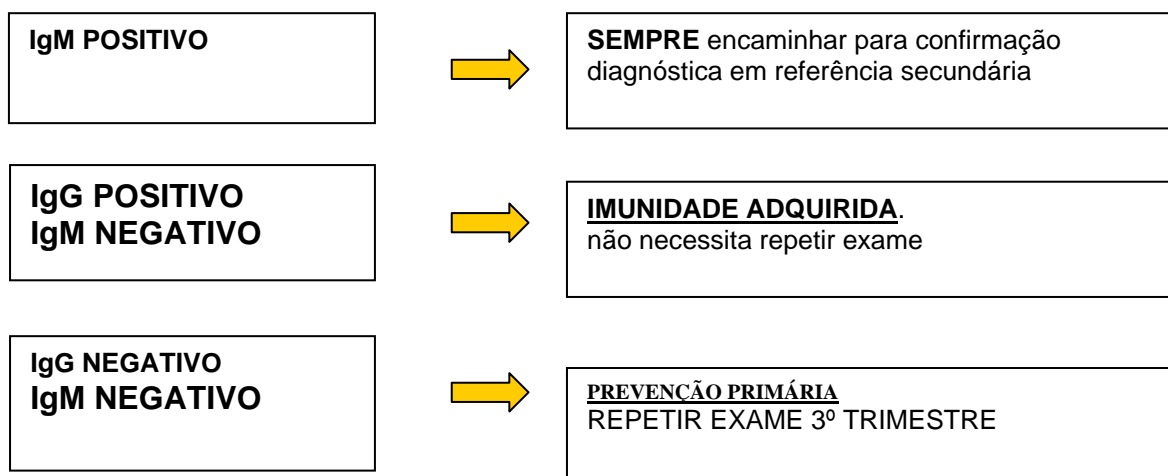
IgM POSITIVO

SEMPRE encaminhar para confirmação diagnóstica em referência secundária

IgG POSITIVO
IgM NEGATIVO

IMUNIDADE ADQUIRIDA.
não necessita repetir exame

IgG NEGATIVO
IgM NEGATIVO

PREVENÇÃO PRIMÁRIA
REPETIR EXAME 3º TRIMESTRE